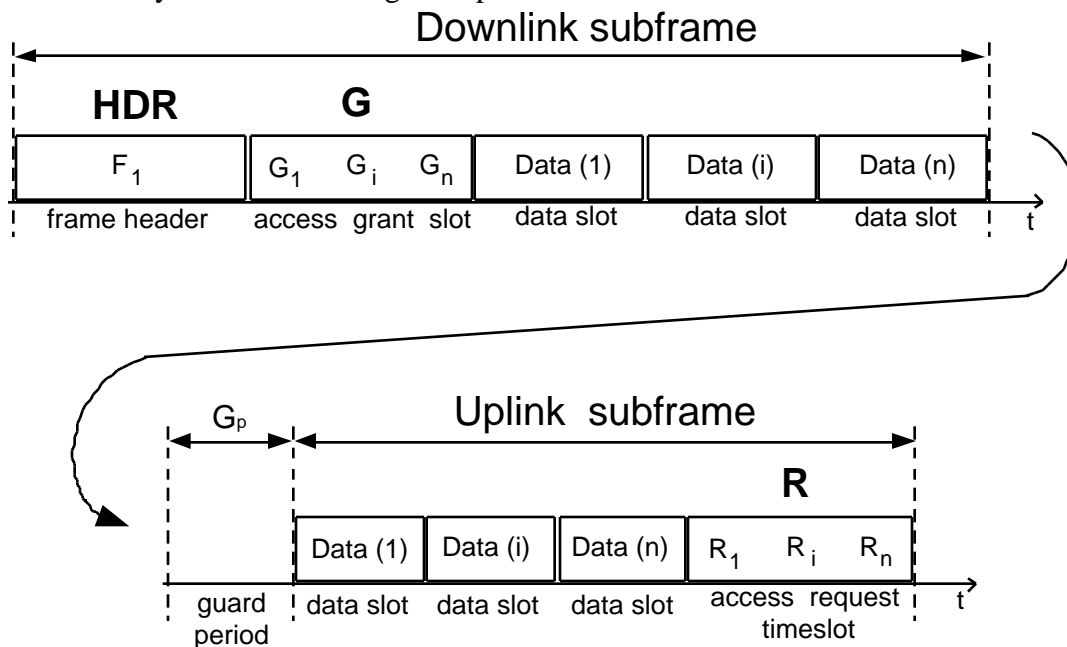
Downlink subframe

HDR

G

$F_1$

$G_1$ $G_i$ $G_n$

Data (1)

Data (i)

Data (n)

frame header

access grant slot

data slot

data slot

data slot

t

$G_p$

Uplink subframe

R

Data (1)

Data (i)

Data (n)

$R_1$ $R_i$ $R_n$

guard period

data slot

data slot

data slot

access request timeslot

t